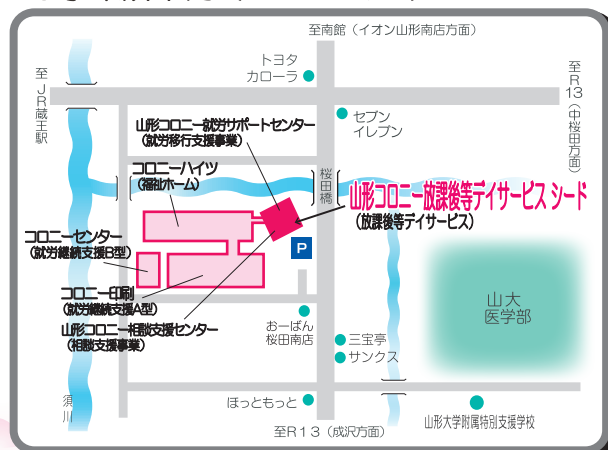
至南館（イオン山形南店方面）

トヨタ
カローラ

至R13（中桜田方面）

至JR蔵王駅

セブン
イレブン

山形コロニー就労サポートセンター
（就労移行支援事業）

コロニーハイツ
（福祉ホーム）

桜田橋

山形コロニー放課後等デイサービス シード
（放課後等デイサービス）

コロニーセンター
（就労継続支援B型）

P

山大
医学部

コロニー印刷
（就労継続支援A型）

山形コロニー相談支援センター
（相談支援事業）

おーばん
桜田西店

三宝亭

サンクス

須川

ほっともっと

至R13（成沢方面）

山形大学附属特別支援学校